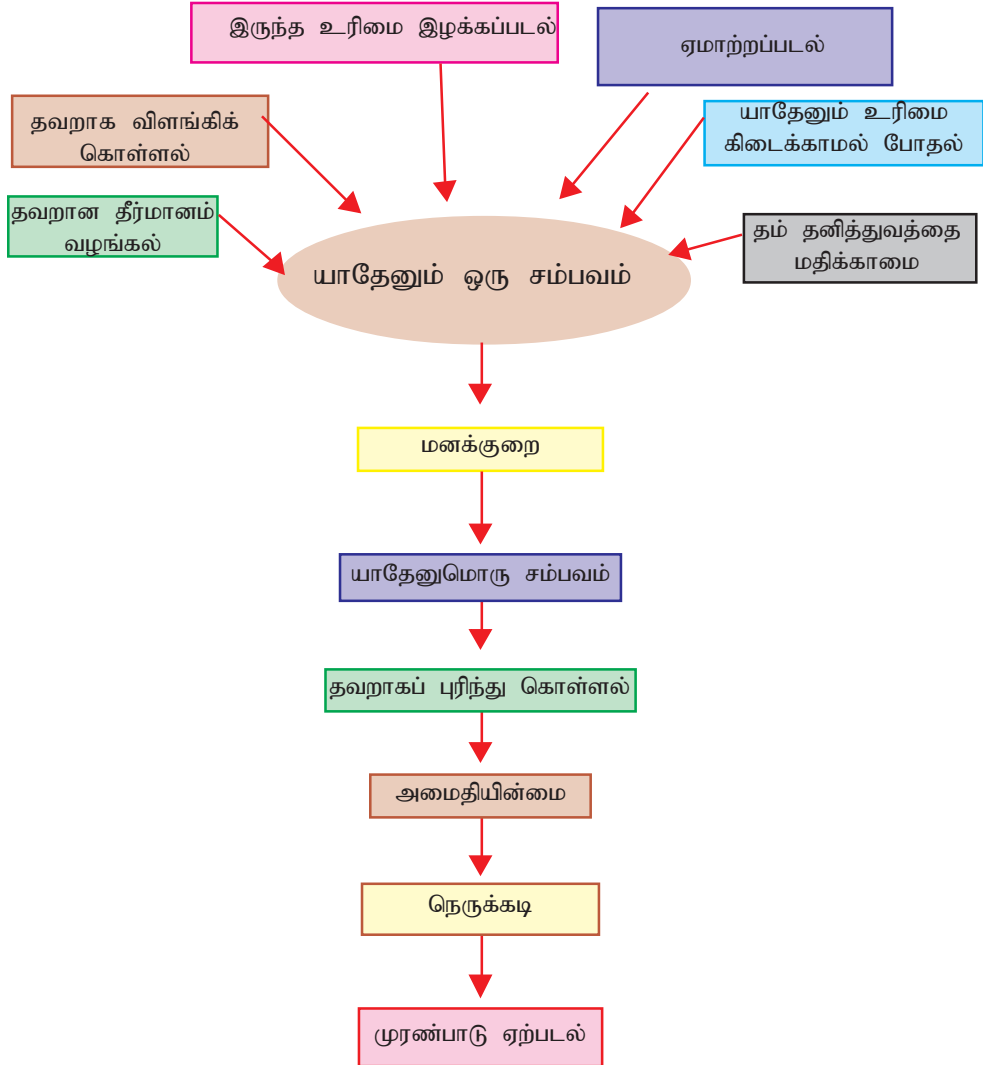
இருந்த உரிமை இழக்கப்படல்

ஏமாற்றப்படல்

தவறாக விளங்கிக் கொள்ளல்

யாதேனும் உரிமை கிடைக்காமல் போதல்

தவறான தீர்மானம் வழங்கல்

தம் தனித்துவத்தை மதிக்காமை

யாதேனும் ஒரு சம்பவம்

மனக்குறை

யாதேனுமொரு சம்பவம்

தவறாகப் புரிந்து கொள்ளல்

அமைதியின்மை

நெருக்கடி

முரண்பாடு ஏற்படல்